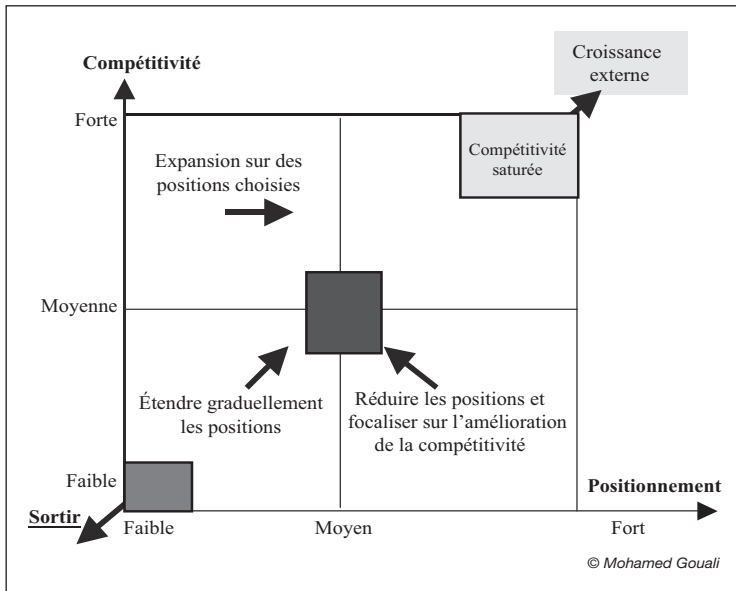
Compétitivité

Croissance externe

Forte

Compétitivité saturée

Expansion sur des positions choisies

Moyenne

Étendre graduellement les positions

Réduire les positions et focaliser sur l'amélioration de la compétitivité

Faible

Positionnement

Sortir

Faible

Moyen

Fort

© Mohamed Gouali